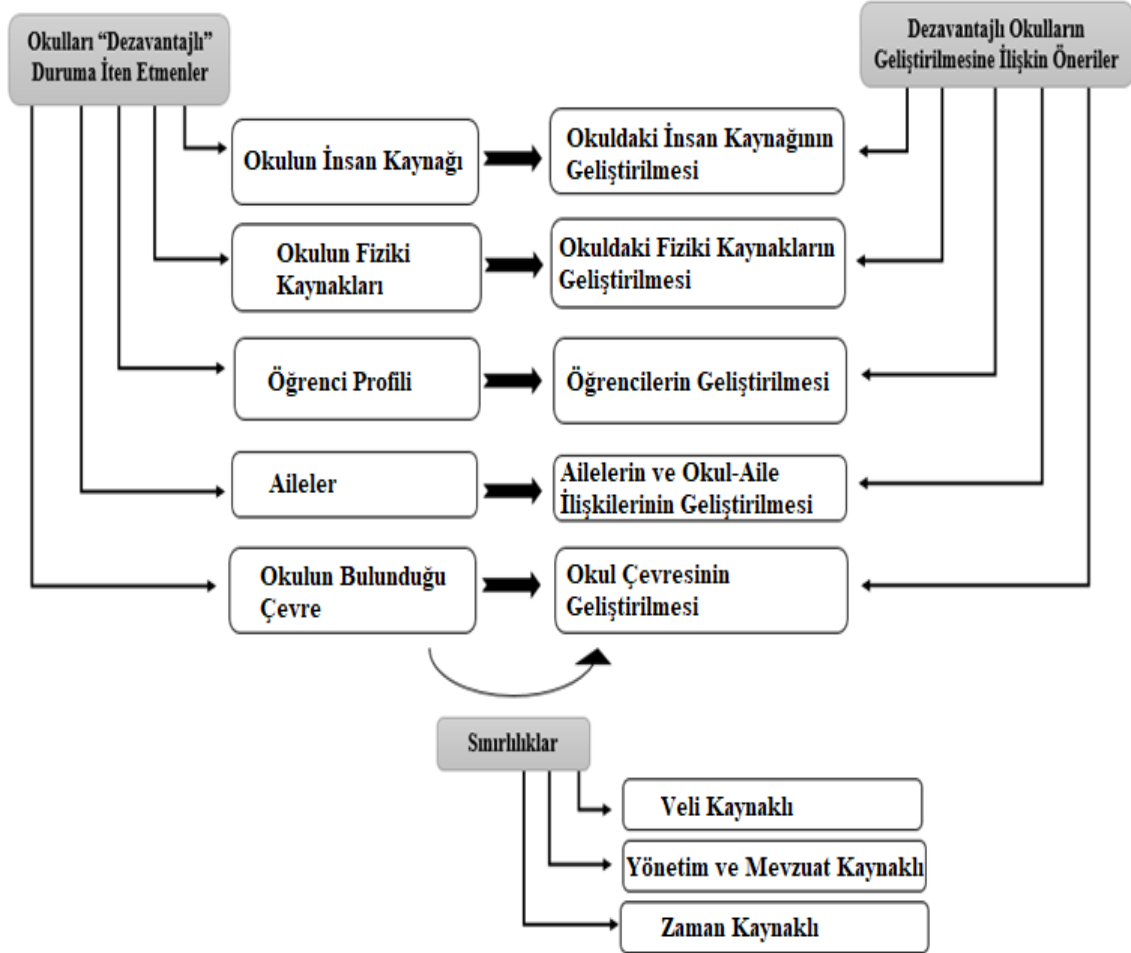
Okulları "Dezavantajlı" Duruma İten Etmenler

Dezavantajlı Okulların Geliştirilmesine İlişkin Öneriler

Okulun İnsan Kaynağı

Okuldaki İnsan Kaynağının Geliştirilmesi

Okulun Fiziki Kaynakları

Okuldaki Fiziki Kaynakların Geliştirilmesi

Öğrenci Profili

Öğrencilerin Geliştirilmesi

Aileler

Ailelerin ve Okul-Aile İlişkilerinin Geliştirilmesi

Okulun Bulunduğu Çevre

Okul Çevresinin Geliştirilmesi

Sınırlılıklar

Veli Kaynaklı

Yönetim ve Mevzuat Kaynaklı

Zaman Kaynaklı